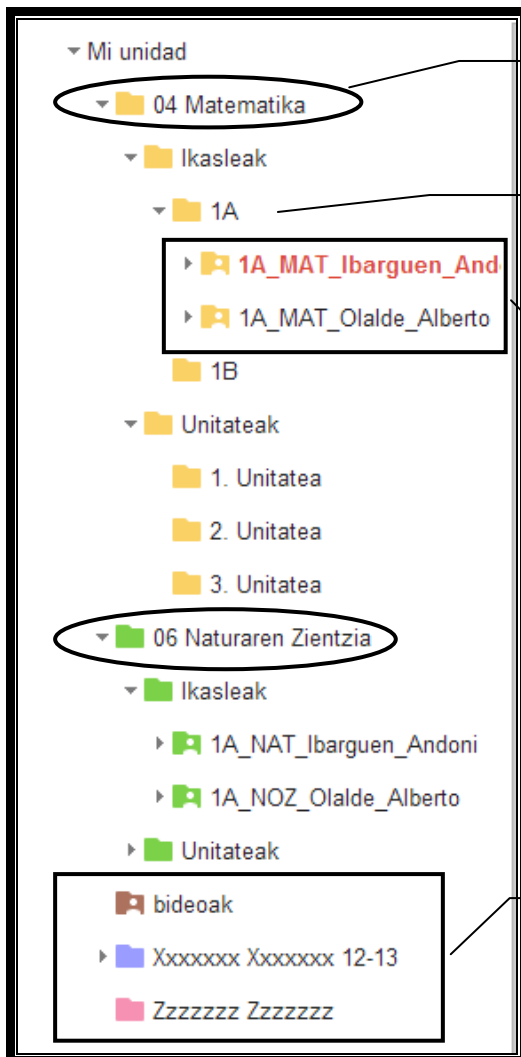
Mi unidad

04 Matematika

Ikasleak

1A

1A_MAT_Ibarguen_And

1A_MAT_Olalde_Alberto

1B

Unitateak

1. Unitatea

2. Unitatea

3. Unitatea

06 Naturaren Zientzia

Ikasleak

1A_NAT_Ibarguen_Andoni

1A_NOZ_Olalde_Alberto

Unitateak

bideoak

Xxxxxxx Xxxxxxx 12-13

Zzzzzzz Zzzzzzz